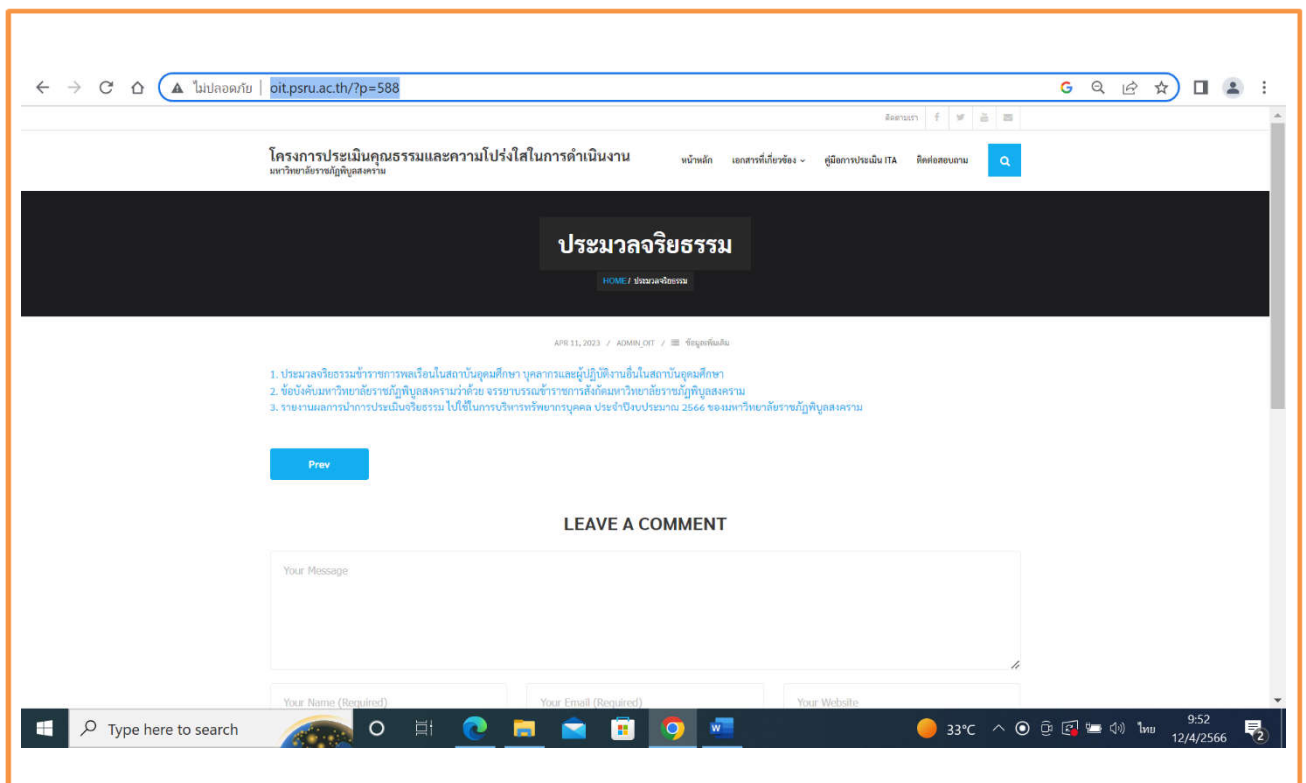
ไม่ปลอดภัย | oit.psru.ac.th/?p=588

ติดตามเรา

โครงการประเมินคุณธรรมและความโปร่งใสในการดำเนินงาน
มหาวิทยาลัยราชภัฏพิบูลสงคราม

หน้าหลัก เอกสารที่เกี่ยวข้อง คู่มือการประเมิน ITA ติดต่อสอบถาม

ประมวลจริยธรรม

HOME / ประมวลจริยธรรม

APR 11, 2023 / ADMIN_OIT / ข้อมูลเพิ่มเติม

1. ประมวลจริยธรรมข้าราชการพลเรือนในสถาบันอุดมศึกษา บุคลากรและผู้ปฏิบัติงานอื่นในสถาบันอุดมศึกษา
2. ข้อบังคับมหาวิทยาลัยราชภัฏพิบูลสงครามว่าด้วย จรรยาบรรณข้าราชการสังกัดมหาวิทยาลัยราชภัฏพิบูลสงคราม
3. รายงานผลการนำการประเมินจริยธรรม ไปใช้ในการบริหารทรัพยากรบุคคล ประจำปีงบประมาณ 2566 ของมหาวิทยาลัยราชภัฏพิบูลสงคราม

Prev

LEAVE A COMMENT

Your Message

Your Name (Required) Your Email (Required) Your Website

Type here to search

33°C ไทย 9:52 12/4/2566 2